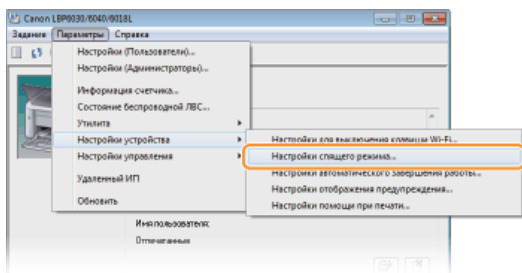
Canon LBP6030/6040/6018L

Задания Параметры Справка

Настройки (Пользователи)...
Настройки (Администраторы)...
Информация счетчика...
Состояние беспроводной ЛВС...
Утилита
Настройки устройства
Настройки управления
Удаленный ИП
Обновить

Настройки для выключения коммун Wi-Fi...
Настройки спящего режима...
Настройки автоматического завершения работы...
Настройки отображения предупреждения...
Настройки помощи при печати...

Имя пользователя:
Отмечанные